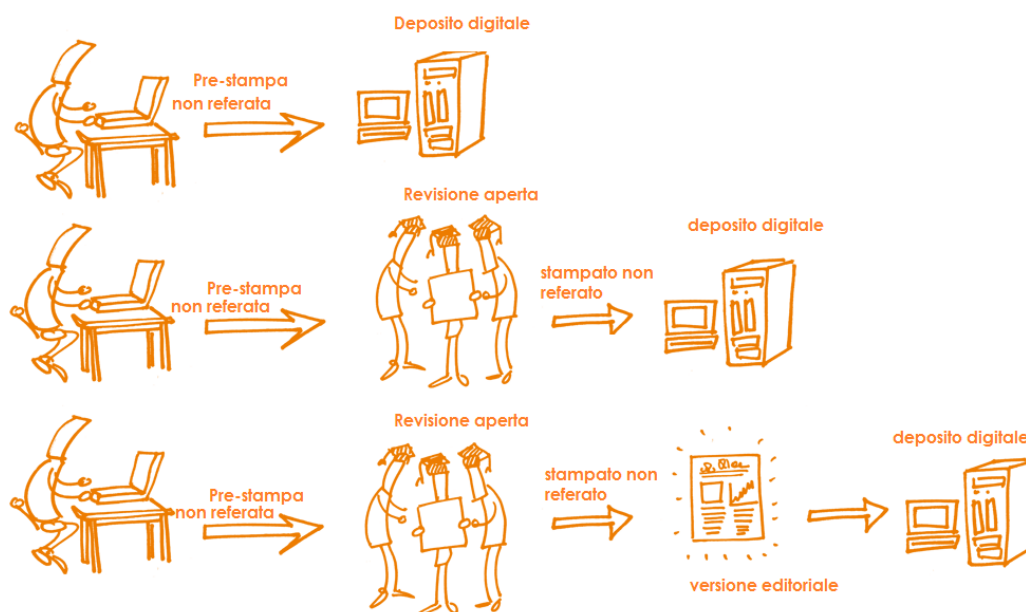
Deposito digitale

Pre-stampa non referata

Revisione aperta

deposito digitale

Pre-stampa non referata

stampato non referato

Revisione aperta

deposito digitale

Pre-stampa non referata

stampato non referato

versione editoriale